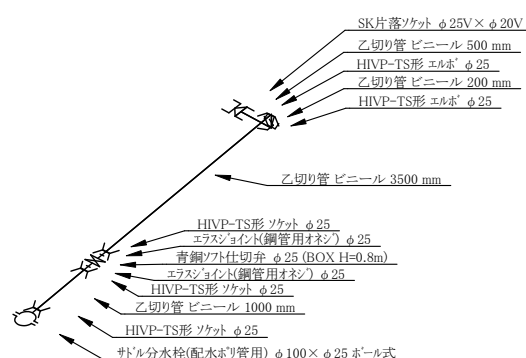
SK片落ソケット φ25V×φ20V
乙切り管 ビニール 500 mm
HIVP-TS形 エルボ φ25
乙切り管 ビニール 200 mm
HIVP-TS形 エルボ φ25

乙切り管 ビニール 3500 mm

HIVP-TS形 ソケット φ25
エラスジョイント(鋼管用オネジ) φ25
青銅ソフト仕切弁 φ25 (BOX H=0.8m)
エラスジョイント(鋼管用オネジ) φ25
HIVP-TS形 ソケット φ25
乙切り管 ビニール 1000 mm
HIVP-TS形 ソケット φ25
サドル分水栓(配水ポリ管用) φ100×φ25 ボール式